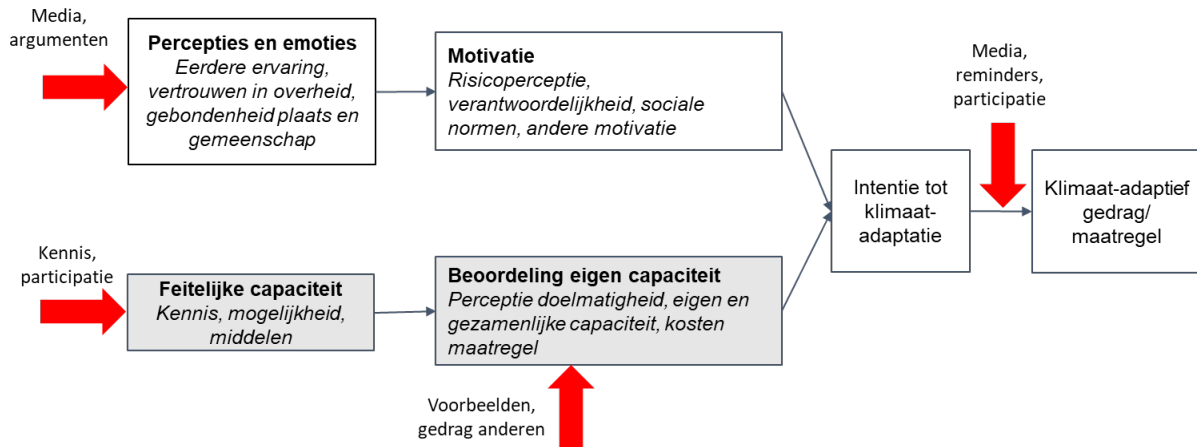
Media, argumenten

**Percepties en emoties**
*Eerdere ervaring, vertrouwen in overheid, gebondenheid plaats en gemeenschap*

**Motivatie**
*Risicoperceptie, verantwoordelijkheid, sociale normen, andere motivatie*

Media, reminders, participatie

Intentie tot klimaat-adaptatie

Klimaat-adaptief gedrag/ maatregel

Kennis, participatie

**Feitelijke capaciteit**
*Kennis, mogelijkheid, middelen*

**Beoordeling eigen capaciteit**
*Perceptie doelmatigheid, eigen en gezamenlijke capaciteit, kosten maatregel*

Voorbeelden, gedrag anderen